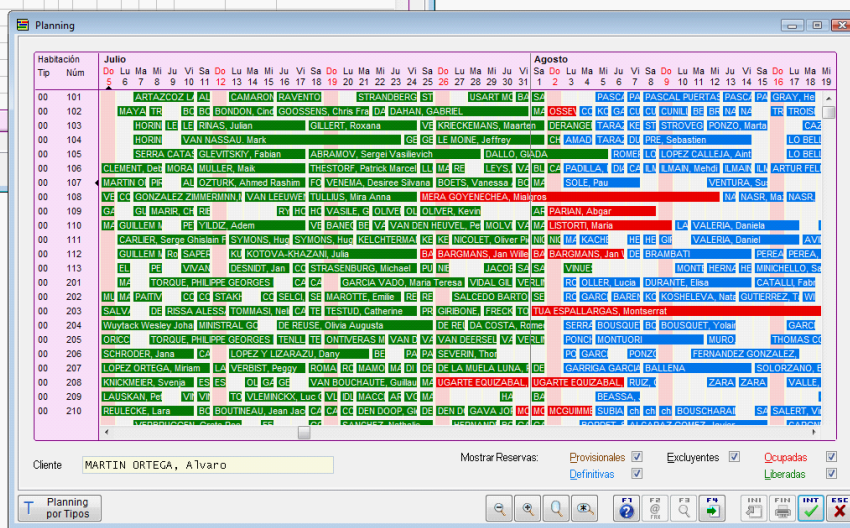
Planning

Habitación
Tip Núm

Julio
Do 5 Lu 6 Ma 7 Mi 8 Ju 9 Vi 10 Sa 11 Do 12 Lu 13 Ma 14 Mi 15 Ju 16 Vi 17 Sa 18 Do 19 Lu 20 Ma 21 Mi 22 Ju 23 Vi 24 Sa 25 Do 26 Lu 27 Ma 28 Mi 29 Ju 30 Vi 31

Agosto
Sa 1 Do 2 Lu 3 Ma 4 Mi 5 Ju 6 Vi 7 Sa 8 Do 9 Lu 10 Ma 11 Mi 12 Ju 13 Vi 14 Sa 15 Do 16 Lu 17 Ma 18

| Tip | Núm |
|---|---|
| 00 | 101 |
| 00 | 102 |
| 00 | 103 |
| 00 | 104 |
| 00 | 105 |
| 00 | 106 |
| 00 | 107 |
| 00 | 108 |
| 00 | 109 |
| 00 | 110 |
| 00 | 111 |
| 00 | 112 |
| 00 | 113 |
| 00 | 201 |
| 00 | 202 |
| 00 | 203 |
| 00 | 204 |
| 00 | 205 |
| 00 | 206 |
| 00 | 207 |
| 00 | 208 |
| 00 | 209 |
| 00 | 210 |

ARTAZCOZ L, AL, CAMARON, RAVENTO, STRANDBERG, ST, USART MO, BA, SA, PASCA, PASCAL PUERTAS, PASCA, PA, GRAY, He
MAYA, TR, BO, BONDON, Cind, GOOSSENS, Chris Fra, DA, DAHAN, GABRIEL, MA, OSSE, CO, GA, CU, BE, BR, NA, TR, TROIS
HORIN, LE, RINAS, Julian, GILLERT, Roxana, VE, KRIECKEMANS, Maarten, DERANGE, TARA, KE, ST, STROVEG, PONZO, Marta, CAZ
HORIN, VAN NASSAU, Mark, GE, GE, LE MOINE, Jeffrey, CH, AMAD, TARA, DU, PRE, Sebastien, LO BELI
SERRA CATAS, GLEVITSKIY, Fabian, ABRAMOV, Sergei Vasilievich, DALLO, GIADA, ROME, LO, LOPEZ CALLEJA, Aint, LO BELI
CLEMENT, Deb, MORA, MULLER, Maik, THESTORF, Patrick Marcel, LL, MA, RE, LEYS, VA, BL, CA, PADILLA, DA, CA, ILM, ILMAIN, Mehdi, ILMAIN, ILMAI, ARTUR FELI
MARTIN O, PE, AL, OZTURK, Ahmed Rashim, FO, VENEMA, Desiree Silvana, BOETS, Vanessa, BO, MA, SOLE, Pau, VENTURA, Su
VE, CC, GONZALEZ ZIMMERMNN, L, VAN LEEUWE, TULLIUS, Mira Anna, MERA GOYENECHEA, Malagros, NA, NASR, Ma, NASR
GA, GU, MARIR, CH, RE, RY, HO, VASILE, G, OLIVE, OL, OLIVER, Kevin, AR, PARIAN, Abgar
MA, GUILLEM M, PE, YILDIZ, Adem, VE, BANC, BE, VA, VAN DEN HEUVEL, Pe, MOLV, VA, MA, LISTORTI, Maria, LA, VALERIA, Daniela
CARLIER, Serge Ghislain F, SYMONS, Hug, SYMONS, Hug, KELCHTERMA, KE, KE, NICOLET, Oliver Pi, NIC, NI, MA, KACH, HE, HE, GI, VALERIA, Daniel, AVI
GUILLEM M, Ro, SAPER, KL, KOTOVA-KHAZANI, Julia, BARGMANS, Jan Wille, BARGMANS, Jan W, BRAMBATI, PEREA, PEREA
PE, VIVAN, DESNIDT, Jan, CO, STRASENBURG, Michael, PU, NIE, JACOP, SA, VINUE, MONT, HERNA, HE, MINICHELLO, Sa
MA, TORQUE, PHILIPPE GEORGES, CA, CA, GARCIA VADO, Maria Teresa, VIDAL GIL, VERHELST, RO, OLLER, Lucia, DURANTE, Elisa, CATALLI, Fab
MU, MA, PAITIV, CO, CO, STAKH, CO, SELCL, SE, MAROTTE, Emilie, RE, SALCEDO BARTO, SE, RO, GARC, BAREN, KO, KOSHELEVA, Nata, GUTIERREZ, T
SALVA, DE, RISSA ALESS, TOMMASI, Nel, CA, TE, TESTUD, Catherine, PR, GIRIBONE, FRECK, TO, TUA ESPALLARGAS, Montserrat
Woytack Wesley Joha, MINISTRAL GO, DE REUSE, Olivia Augusta, DE REI, DA COSTA, Romel, SERRA, BOUSQUE, BO, BOUSQUET, Yolair, GARC
ORICC, TORQUE, PHILIPPE GEORGES, TE, ONTIVERAS M, VAN D, VA, VAN DEERSEL, VA, PONCH, MONTUORI, MURO, THOMAS CO
SCHRODER, Jana, CA, LOPEZ Y LIZARAZU, Dany, BE, PA, SEVERIN, Thor, PO, GARC, PONZO, FERNANDEZ GONZALEZ
LOPEZ ORTEGA, Miriam, LA, VERBIST, Peggy, ROMA, RO, MAMO, MA, DI, DE, DE LA MUELA LUNA, F, GARRIGA GARCIA, BALLENA, SOLORZANO, E
KNICKMEIER, Svenja, ES, ES, OL, GA, GE, VAN BOUCHAUTE, Guillau, MA, UGARTE EQUIZABAL, R, UGARTE EQUIZABAL, RUIZ, ZARA, ZARA, VALLE
LAUSKAN, Pe, VIN, VI, TO, VLEMINCKX, Luc, VL, DI, MACC, AR, VAN, HA, BEASSA
REULECKE, Lara, BO, BOUTINEAU, Jean Jac, CA, CA, CE, DEN DOOP, GI, DE, DEN D, GAVA JOR, MO, MC, MCGUIMM, SUBIA, ch, ch, BOUSCHARAI, SA, SALERT, Vi

Cliente: MARTIN ORTEGA, Alvaro

Mostrar Reservas:
Provisionales ☑
Definitivas ☑
Excluyentes ☑
Ocupadas ☑
Liberadas ☑

Planning por Tipos

F1
F2
F3
F4
INI
FIN
INT
ESC